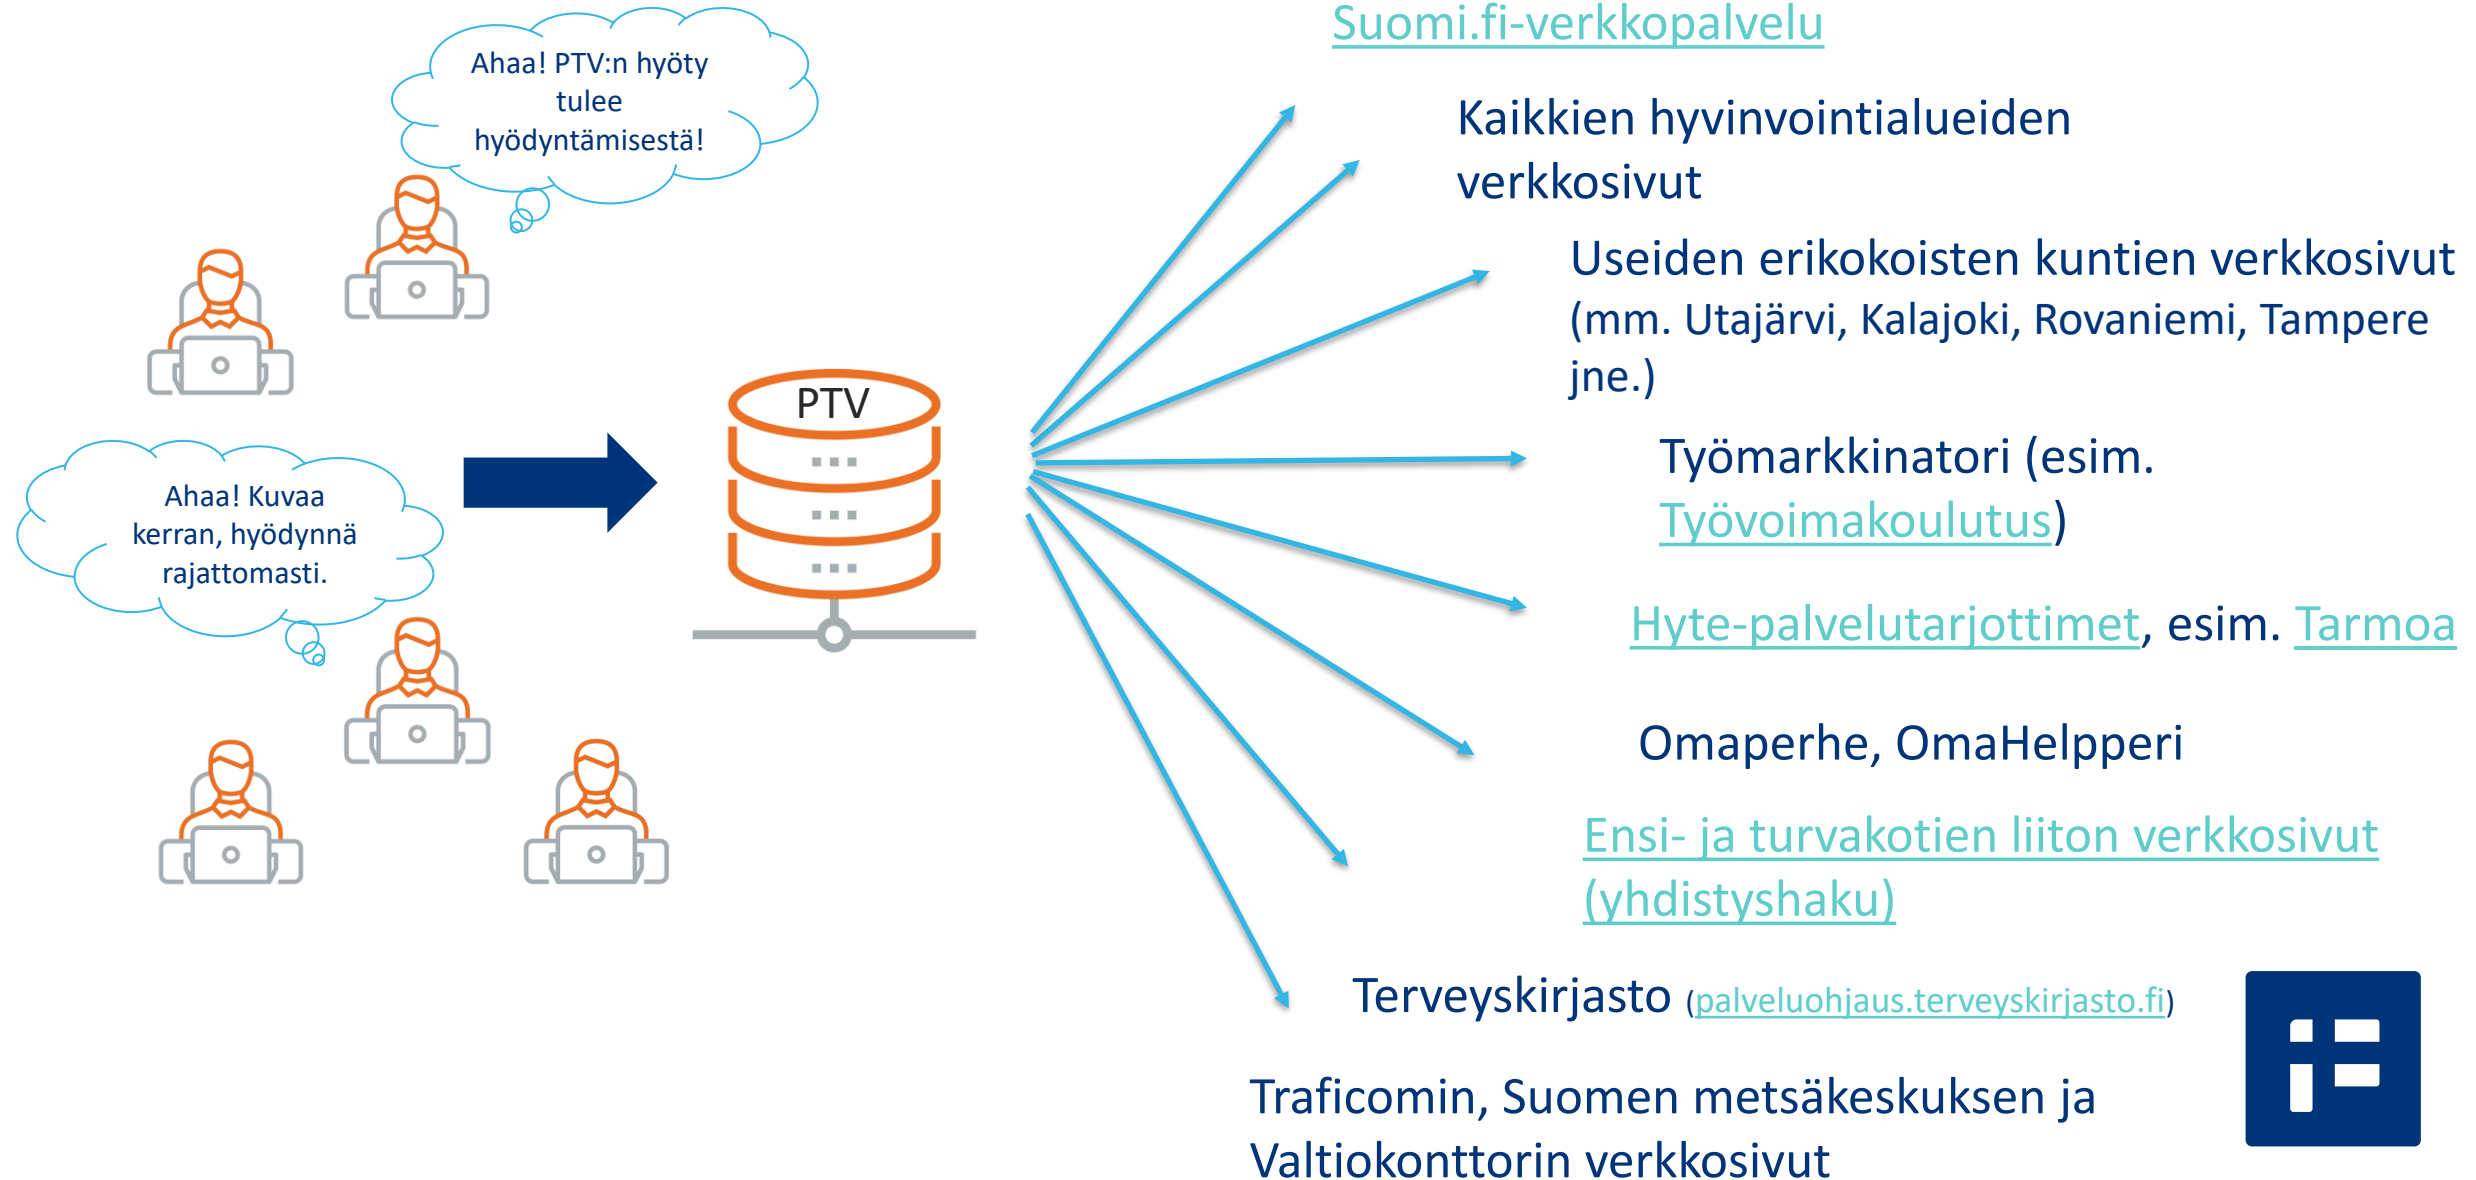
Ahaa! PTV:n hyöty tulee hyödyntämisestä!

Ahaa! Kuvaa kerran, hyödynnä rajattomasti.

PTV

Suomi.fi-verkkopalvelu

Kaikkien hyvinvointialueiden verkkosivut

Useiden erikokoisten kuntien verkkosivut (mm. Utajärvi, Kalajoki, Rovaniemi, Tampere jne.)

Työmarkkinatori (esim. Työvoimakoulutus)

Hyte-palvelutarjottimet, esim. Tarmoa

Omaperhe, OmaHelpperi

Ensi- ja turvakotien liiton verkkosivut (yhdistyshaku)

Terveyskirjasto (palveluohjaus.terveyskirjasto.fi)

Traficomin, Suomen metsäkeskuksen ja Valtiokonttorin verkkosivut